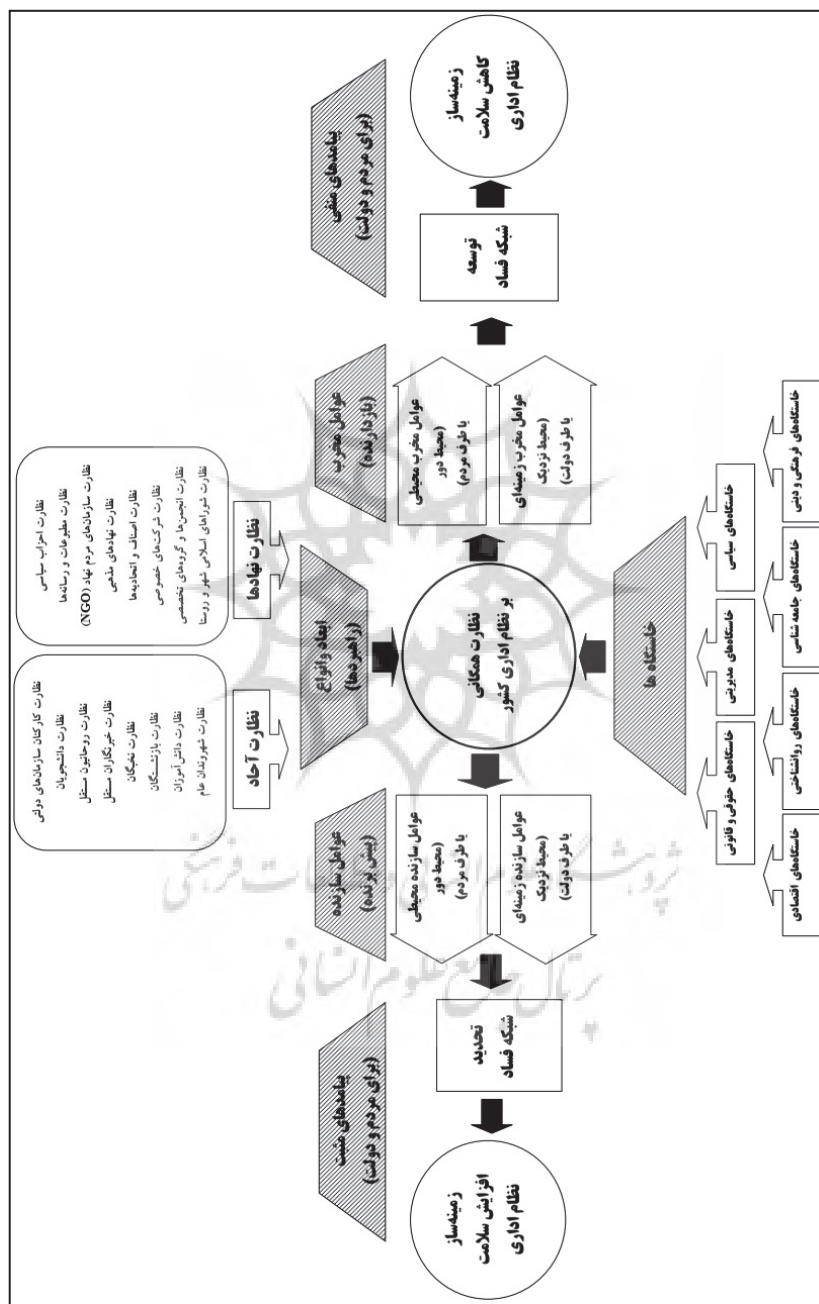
زمینه‌ساز کاهش سلامت نظام اداری

پیامدهای منفی (برای مردم و دولت)

توسعه شبکه فساد

عوامل مخرب (بازدارنده)

عوامل مخرب محیطی (محیط دور با طرف مردم)

عوامل مخرب زمینه‌ای (محیط نزدیک با طرف دولت)

نظارت نهادها

نظارت احزاب سیاسی
نظارت مطبوعات و رسانه‌ها
نظارت سازمان‌های مردم نهاد (NGO)
نظارت نهادهای مذهبی
نظارت اصناف و اتحادیه‌ها
نظارت شرکت‌های خصوصی
نظارت انجمن‌ها و گروه‌های تخصصی
نظارت شوراهای اسلامی شهر و روستا

نظارت آحاد

نظارت کارکنان سازمان‌های دولتی
نظارت دانشجویان
نظارت روحانیون مستقل
نظارت خبرنگاران مستقل
نظارت نخبگان
نظارت بازنشستگان
نظارت دانش آموزان
نظارت شهروندان عام

ابعاد و انواع (راهبردها)

نظارت همگانی بر نظام اداری کشور

خاستگاه‌ها

خاستگاه‌های فرهنگی و دینی

خاستگاه‌های سیاسی

خاستگاه‌های جامعه شناسی

خاستگاه‌های مدیریتی

خاستگاه‌های روانشناختی

خاستگاه‌های حقوقی و قانونی

خاستگاه‌های اقتصادی

عوامل سازنده (پیش برنده)

عوامل سازنده محیطی (محیط دور با طرف مردم)

عوامل سازنده زمینه‌ای (محیط نزدیک با طرف دولت)

تحدید شبکه فساد

پیامدهای مثبت (برای مردم و دولت)

زمینه‌ساز افزایش سلامت نظام اداری

پژوهشگاه علوم انسانی و مطالعات فرهنگی
پرتال جامع علوم انسانی